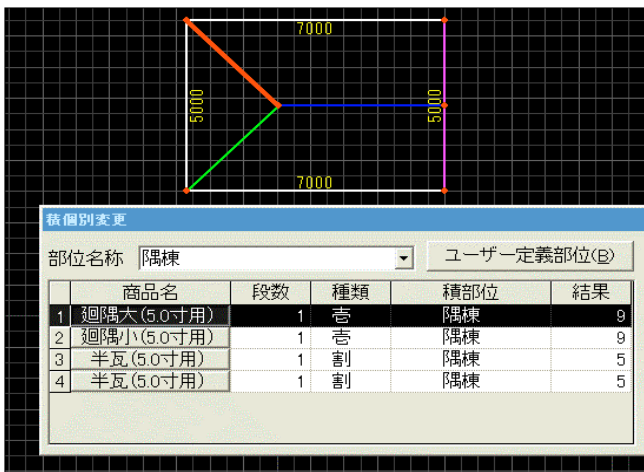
7000
5000
5000
7000

積個別変更

部位名称 隅棟

ユーザー定義部位(B)

|  | 商品名 | 段数 | 種類 | 積部位 | 結果 |
|---|---|---|---|---|---|
| 1 | 廻隅大(5.0寸用) | 1 | 壱 | 隅棟 | 9 |
| 2 | 廻隅小(5.0寸用) | 1 | 壱 | 隅棟 | 9 |
| 3 | 半瓦(5.0寸用) | 1 | 割 | 隅棟 | 5 |
| 4 | 半瓦(5.0寸用) | 1 | 割 | 隅棟 | 5 |